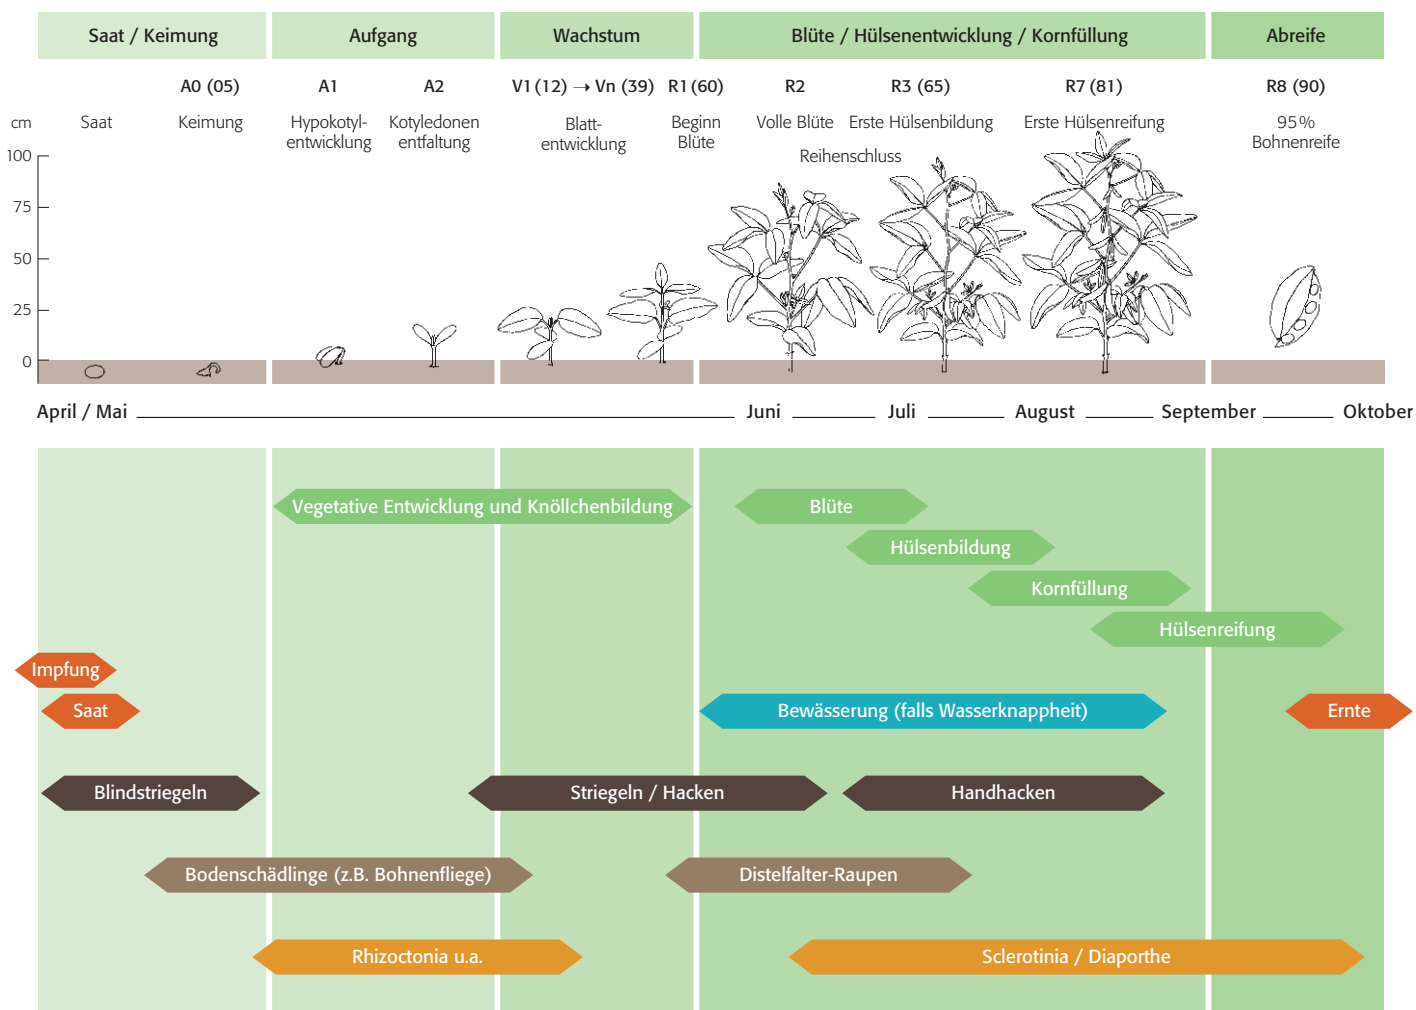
| Saat / Keimung | Aufgang | Wachstum | Blüte / Hülsenentwicklung / Kornfüllung | Abreife |
|---|---|---|---|---|

A0 (05) A1 A2 V1 (12) → Vn (39) R1 (60) R2 R3 (65) R7 (81) R8 (90)

cm Saat Keimung Hypokotylentwicklung Kotyledonenentfaltung Blattentwicklung Beginn Blüte Volle Blüte Erste Hülsenbildung Erste Hülsenreifung 95% Bohnenreife

Reihenschluss

100
75
50
25
0

April / Mai Juni Juli August September Oktober

Vegetative Entwicklung und Knöllchenbildung

Blüte

Hülsenbildung

Kornfüllung

Hülsenreifung

Impfung

Saat

Bewässerung (falls Wasserknappheit)

Ernte

Blindstriegeln

Striegeln / Hacken

Handhacken

Bodenschädlinge (z.B. Bohnenfliege)

Distelfalter-Raupen

Rhizoctonia u.a.

Sclerotinia / Diaporthe